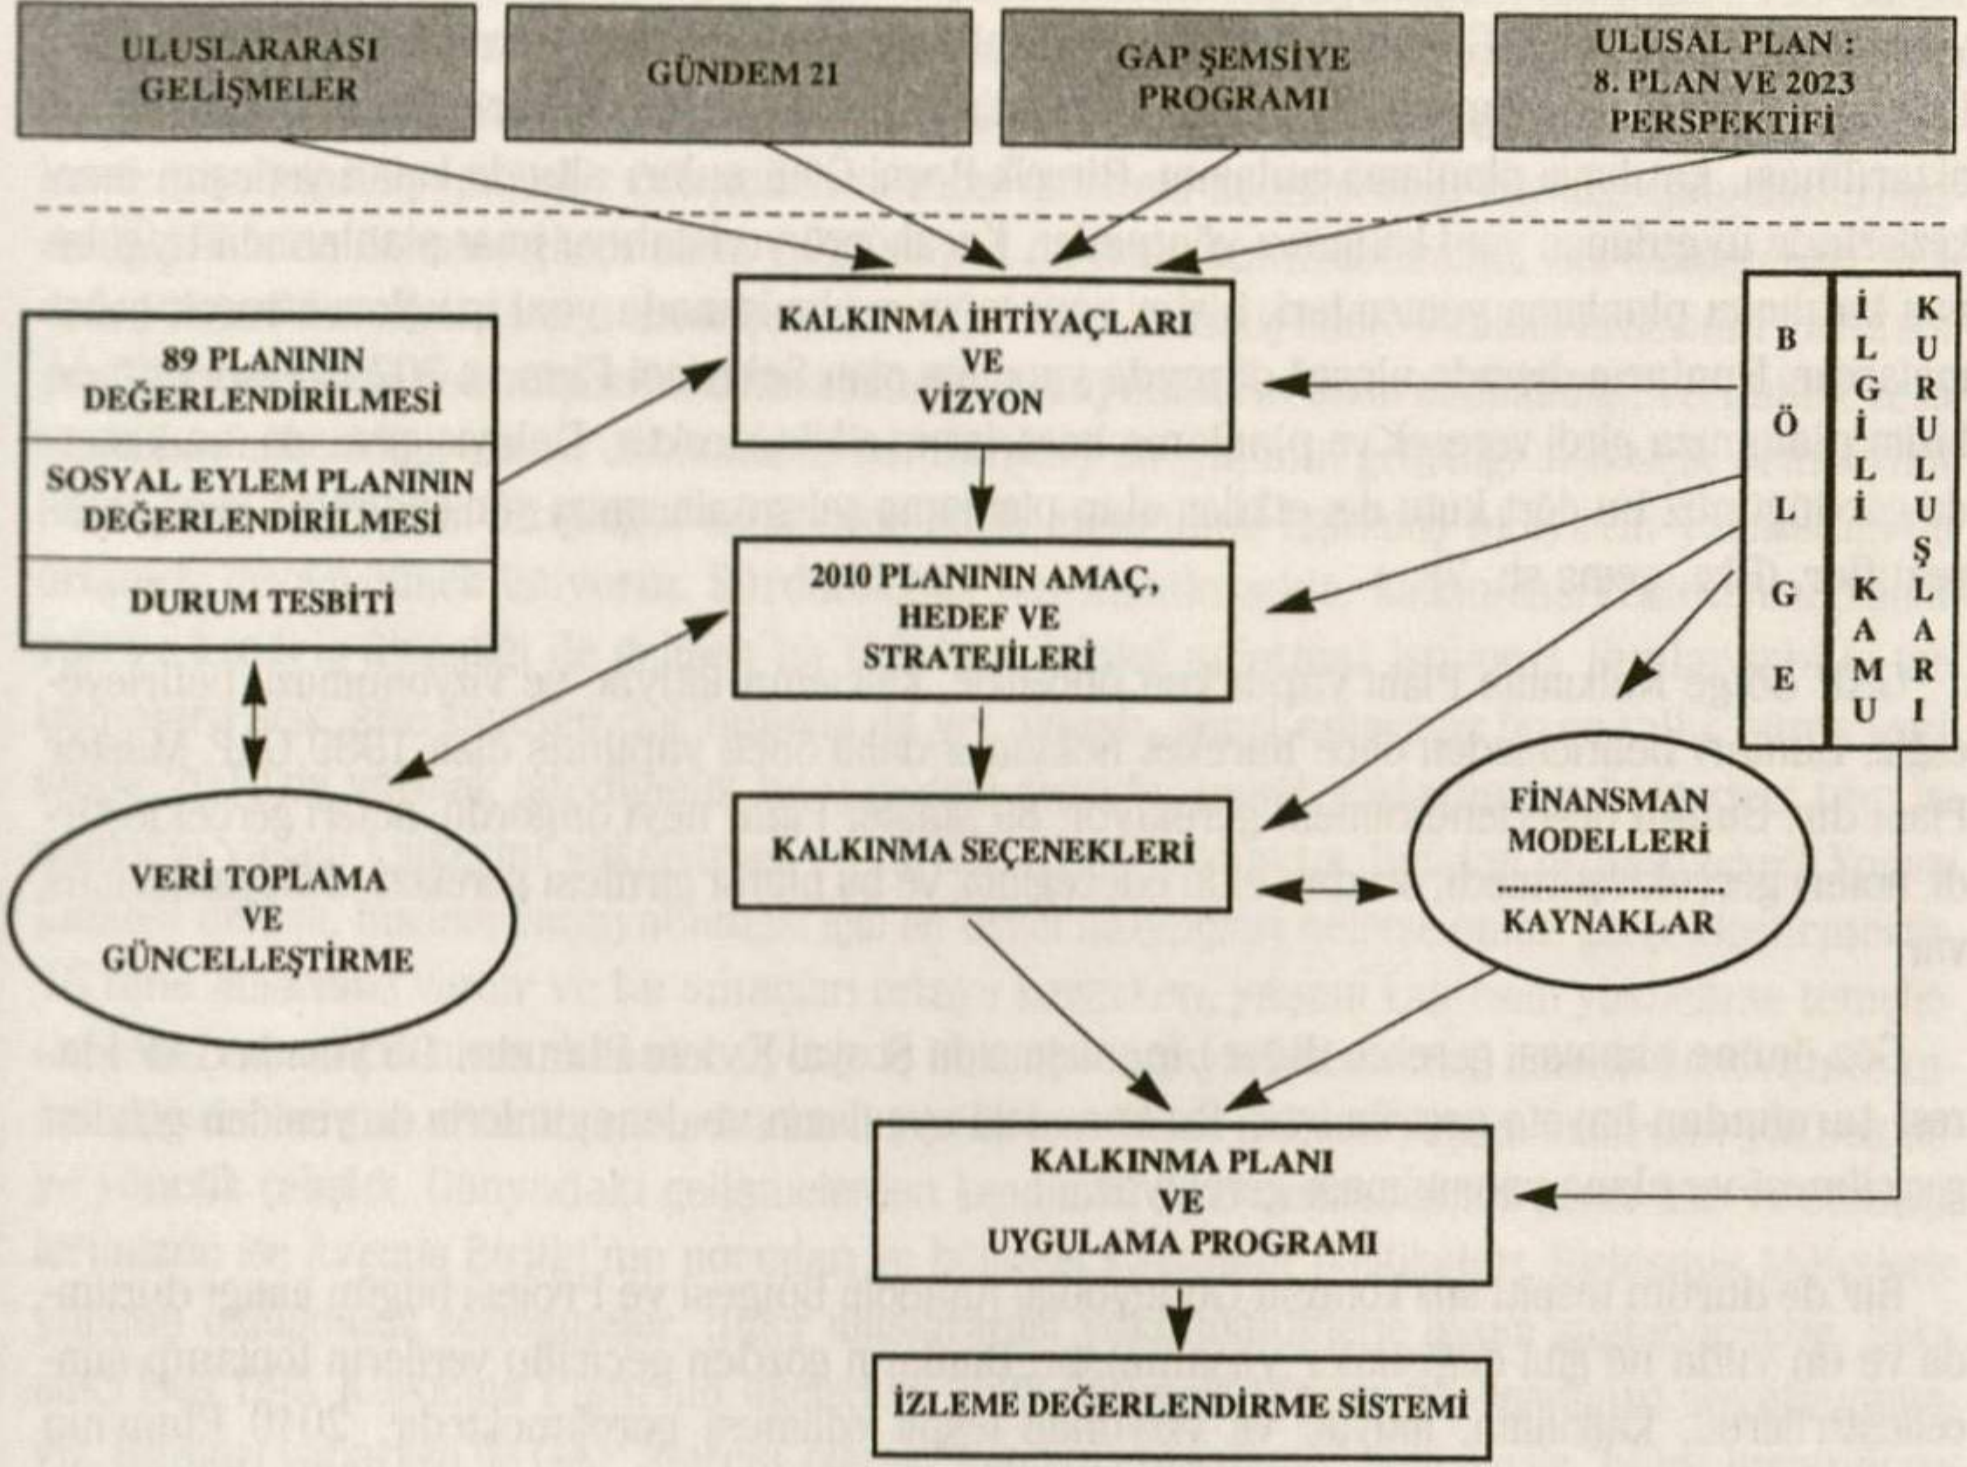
ULUSLARARASI GELİŞMELER

GÜNDEM 21

GAP ŞEMSİYE PROGRAMI

ULUSAL PLAN : 8. PLAN VE 2023 PERSPEKTİFİ

89 PLANININ DEĞERLENDİRİLMESİ

SOSYAL EYLEM PLANININ DEĞERLENDİRİLMESİ

DURUM TESBİTİ

KALKINMA İHTİYAÇLARI VE VİZYON

2010 PLANININ AMAÇ, HEDEF VE STRATEJİLERİ

KALKINMA SEÇENEKLERİ

BÖLGE

İLGİLİ KAMU

KURULUŞLARI

VERİ TOPLAMA VE GÜNCELLEŞTİRME

FİNANSMAN MODELLERİ

KAYNAKLAR

KALKINMA PLANI VE UYGULAMA PROGRAMI

İZLEME DEĞERLENDİRME SİSTEMİ